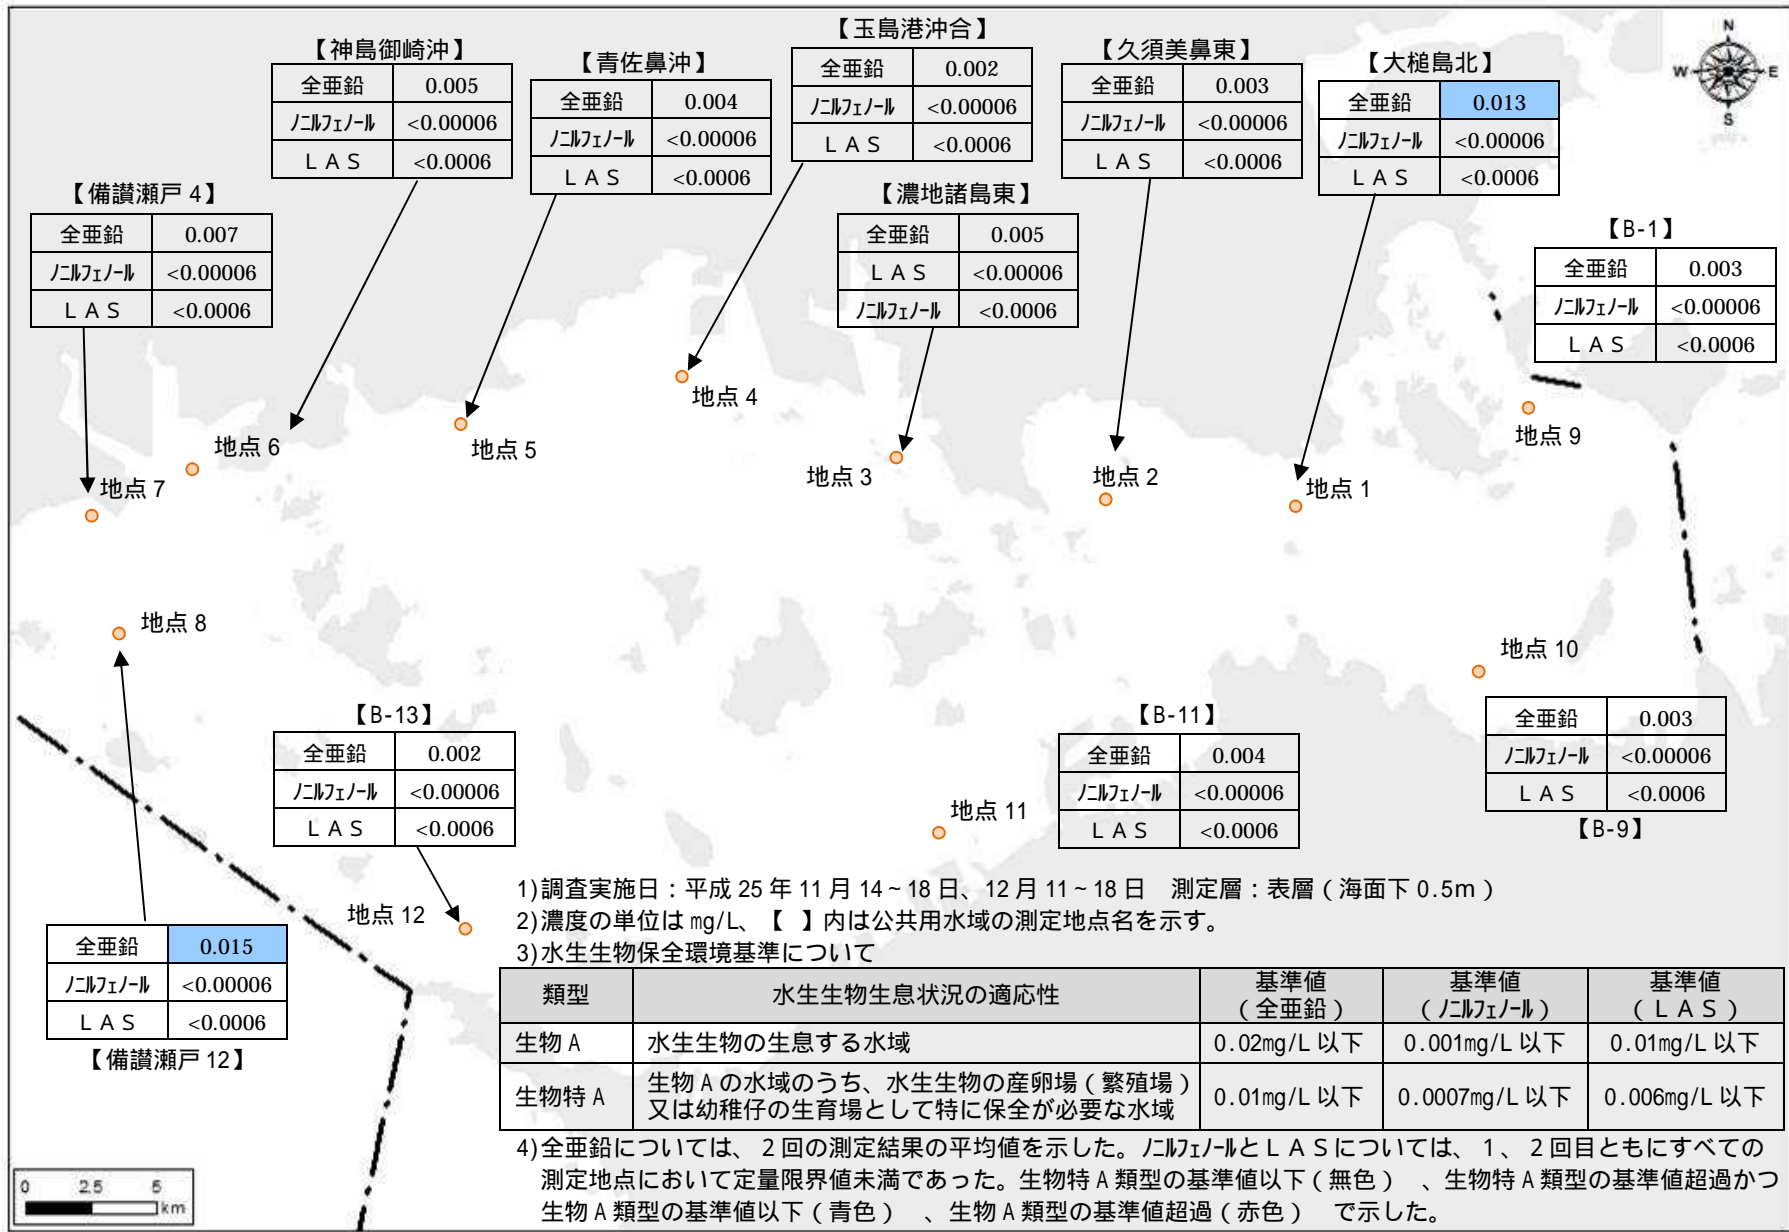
【神島御崎沖】

| 全亜鉛 | 0.005 |
|---|---|
| ﾉﾆﾙﾌｪﾉｰﾙ | <0.00006 |
| ＬＡＳ | <0.0006 |

【青佐鼻沖】

| 全亜鉛 | 0.004 |
|---|---|
| ﾉﾆﾙﾌｪﾉｰﾙ | <0.00006 |
| ＬＡＳ | <0.0006 |

【玉島港沖合】

| 全亜鉛 | 0.002 |
|---|---|
| ﾉﾆﾙﾌｪﾉｰﾙ | <0.00006 |
| ＬＡＳ | <0.0006 |

【久須美鼻東】

| 全亜鉛 | 0.003 |
|---|---|
| ﾉﾆﾙﾌｪﾉｰﾙ | <0.00006 |
| ＬＡＳ | <0.0006 |

【大槌島北】

| 全亜鉛 | 0.013 |
|---|---|
| ﾉﾆﾙﾌｪﾉｰﾙ | <0.00006 |
| ＬＡＳ | <0.0006 |

N W E S

【備讃瀬戸 4】

| 全亜鉛 | 0.007 |
|---|---|
| ﾉﾆﾙﾌｪﾉｰﾙ | <0.00006 |
| ＬＡＳ | <0.0006 |

【濃地諸島東】

| 全亜鉛 | 0.005 |
|---|---|
| ＬＡＳ | <0.00006 |
| ﾉﾆﾙﾌｪﾉｰﾙ | <0.0006 |

【B-1】

| 全亜鉛 | 0.003 |
|---|---|
| ﾉﾆﾙﾌｪﾉｰﾙ | <0.00006 |
| ＬＡＳ | <0.0006 |

地点 4
地点 6
地点 5
地点 9
地点 7
地点 3
地点 2
地点 1
地点 8
地点 10

【B-13】

| 全亜鉛 | 0.002 |
|---|---|
| ﾉﾆﾙﾌｪﾉｰﾙ | <0.00006 |
| ＬＡＳ | <0.0006 |

【B-11】

| 全亜鉛 | 0.004 |
|---|---|
| ﾉﾆﾙﾌｪﾉｰﾙ | <0.00006 |
| ＬＡＳ | <0.0006 |

| 全亜鉛 | 0.003 |
|---|---|
| ﾉﾆﾙﾌｪﾉｰﾙ | <0.00006 |
| ＬＡＳ | <0.0006 |

【B-9】

地点 11
地点 12

| 全亜鉛 | 0.015 |
|---|---|
| ﾉﾆﾙﾌｪﾉｰﾙ | <0.00006 |
| ＬＡＳ | <0.0006 |

【備讃瀬戸 12】

1)調査実施日：平成 25 年 11 月 14～18 日、12 月 11～18 日　測定層：表層（海面下 0.5m）
2)濃度の単位は mg/L、【 】内は公共用水域の測定地点名を示す。
3)水生生物保全環境基準について

| 類型 | 水生生物生息状況の適応性 | 基準値（全亜鉛） | 基準値（ﾉﾆﾙﾌｪﾉｰﾙ） | 基準値（ＬＡＳ） |
|---|---|---|---|---|
| 生物Ａ | 水生生物の生息する水域 | 0.02mg/L 以下 | 0.001mg/L 以下 | 0.01mg/L 以下 |
| 生物特Ａ | 生物Ａの水域のうち、水生生物の産卵場（繁殖場）又は幼稚仔の生育場として特に保全が必要な水域 | 0.01mg/L 以下 | 0.0007mg/L 以下 | 0.006mg/L 以下 |

4)全亜鉛については、２回の測定結果の平均値を示した。ﾉﾆﾙﾌｪﾉｰﾙとＬＡＳについては、１、２回目ともにすべての測定地点において定量限界値未満であった。生物特Ａ類型の基準値以下（無色）、生物特Ａ類型の基準値超過かつ生物Ａ類型の基準値以下（青色）、生物Ａ類型の基準値超過（赤色）で示した。

0 2.5 5 km